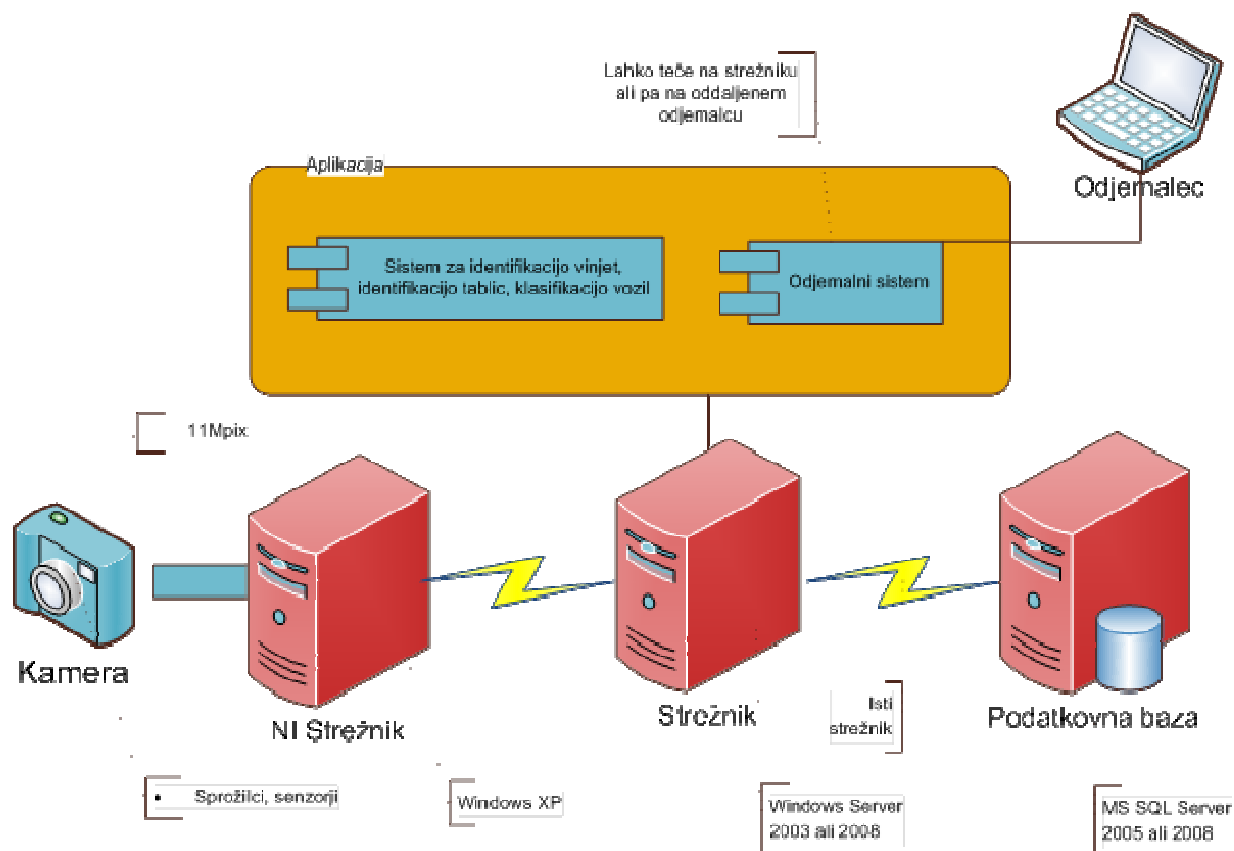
Lahko teče na strežniku ali pa na oddaljenem odjemalcu

Aplikacija

Sistem za identifikacijo vinjet, identifikacijo tablic, klasifikacijo vozil

Odjemalni sistem

Odjemalec

11Mpix

Kamera

NI Strežnik

Strežnik

Podatkovna baza

Isti strežnik

• Sprožilci, senzorji

Windows XP

Windows Server 2003 ali 2008

MS SQL Server 2005 ali 2008